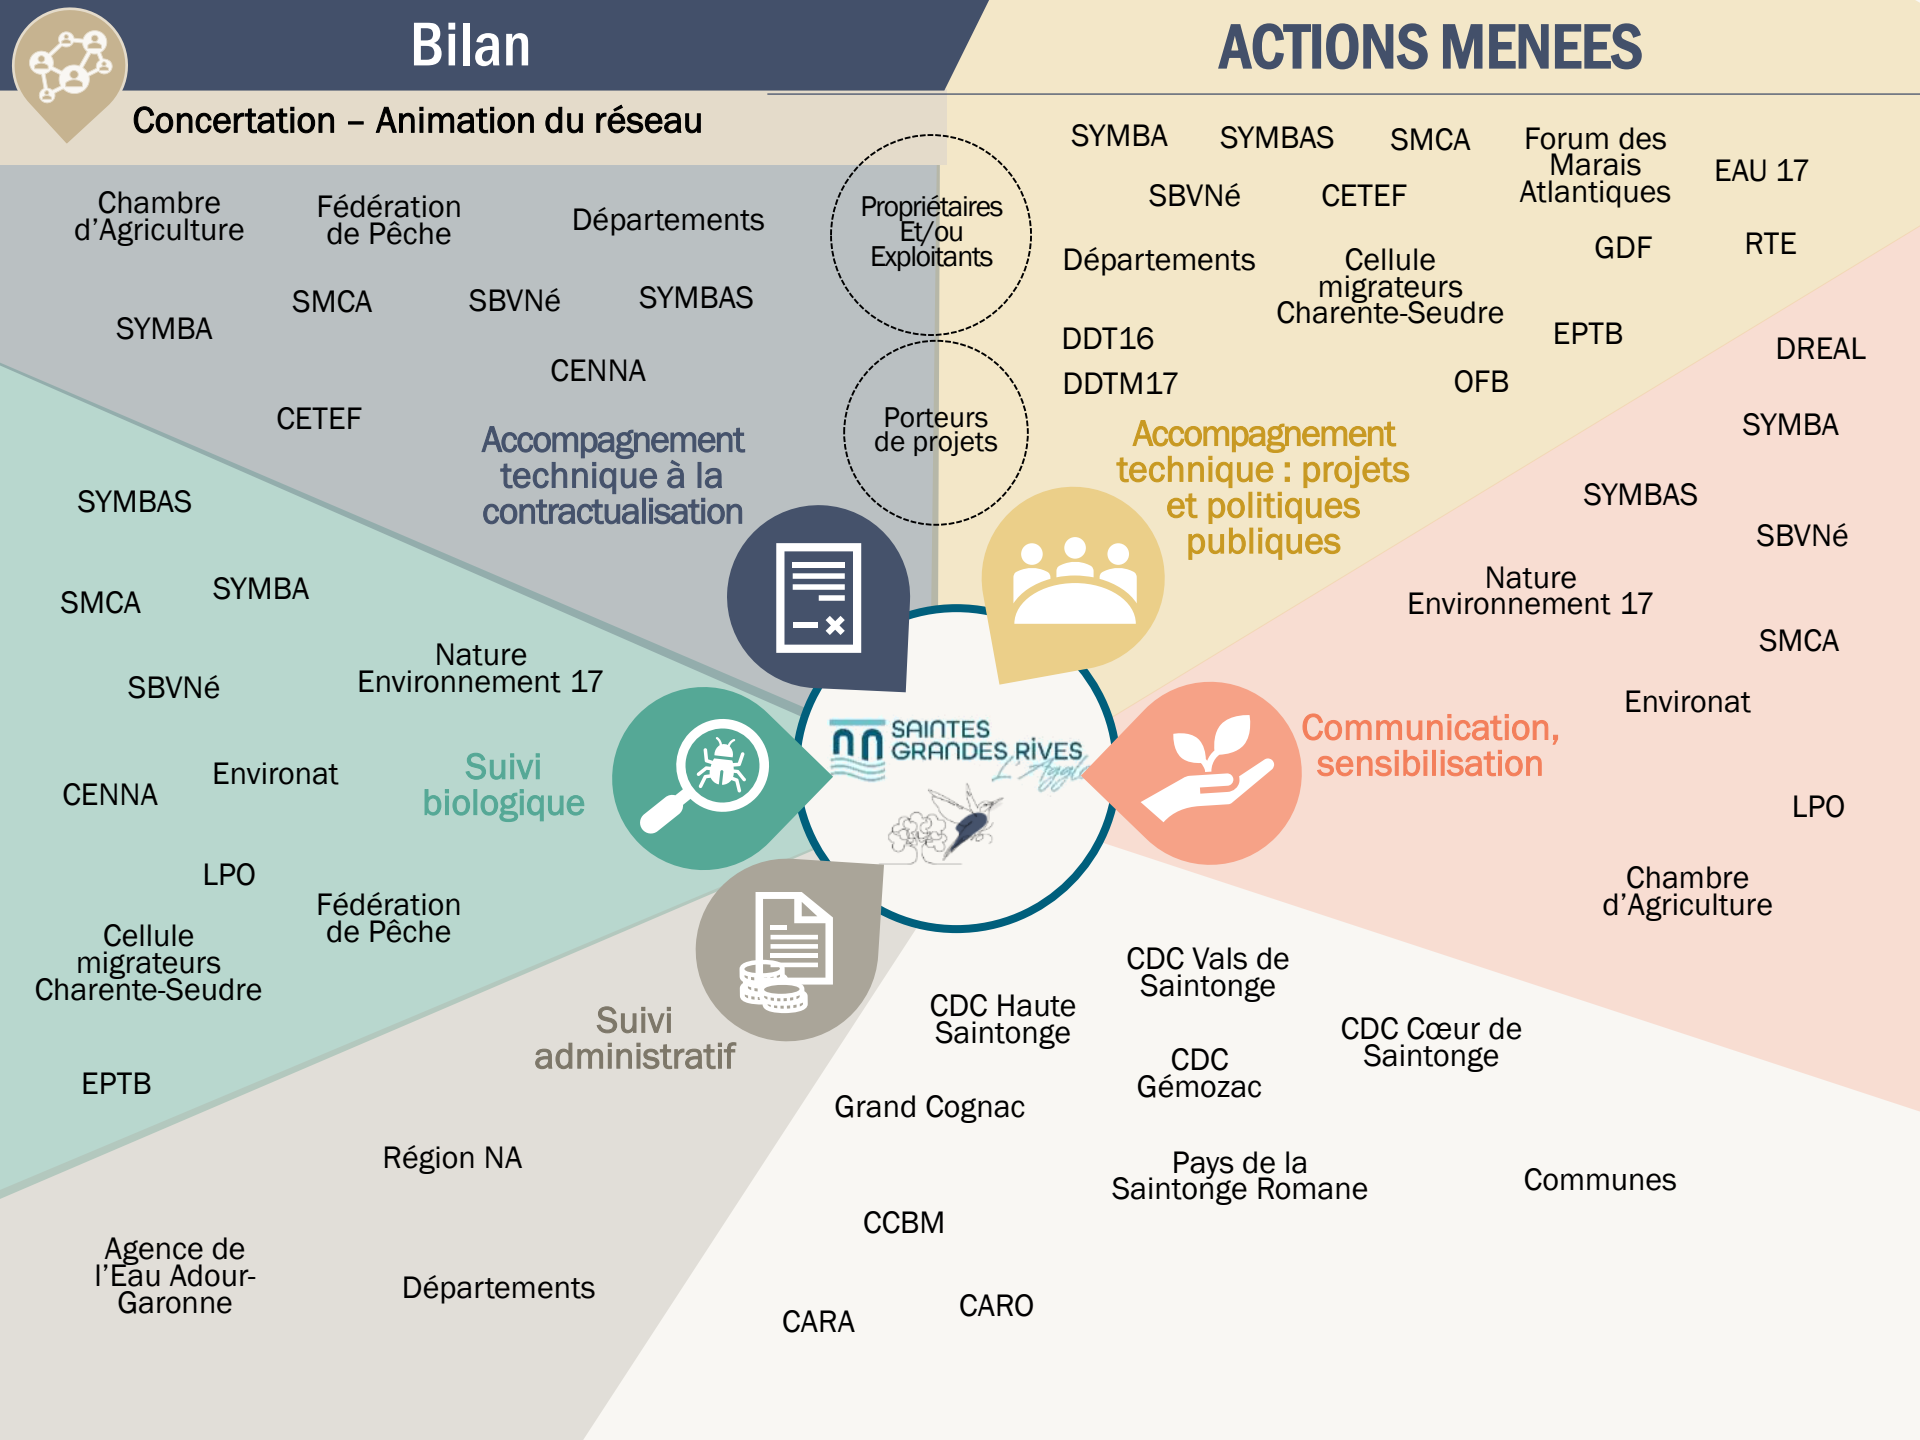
Bilan

ACTIONS MENEES

Concertation – Animation du réseau

Chambre d'Agriculture

Fédération de Pêche

Départements

SYMBA

SMCA

SBVNé

SYMBAS

CENNA

CETEF

Accompagnement technique à la contractualisation

Propriétaires Et/ou Exploitants

Porteurs de projets

SYMBA

SYMBAS

SMCA

Forum des Marais Atlantiques

EAU 17

SBVNé

CETEF

Départements

Cellule migrateurs Charente-Seudre

GDF

RTE

DDT16

DDTM17

EPTB

OFB

DREAL

Accompagnement technique : projets et politiques publiques

SYMBA

SYMBAS

SBVNé

Nature Environnement 17

SMCA

Environat

Communication, sensibilisation

LPO

Chambre d'Agriculture

SYMBAS

SMCA

SYMBA

SBVNé

Nature Environnement 17

CENNA

Environat

Suivi biologique

LPO

Fédération de Pêche

Cellule migrateurs Charente-Seudre

EPTB

Suivi administratif

SAINTES GRANDES RIVES L'Agglo

CDC Vals de Saintonge

CDC Haute Saintonge

CDC Cœur de Saintonge

CDC Gémozac

Grand Cognac

Région NA

Pays de la Saintonge Romane

Communes

CCBM

Agence de l'Eau Adour-Garonne

Départements

CARA

CARO